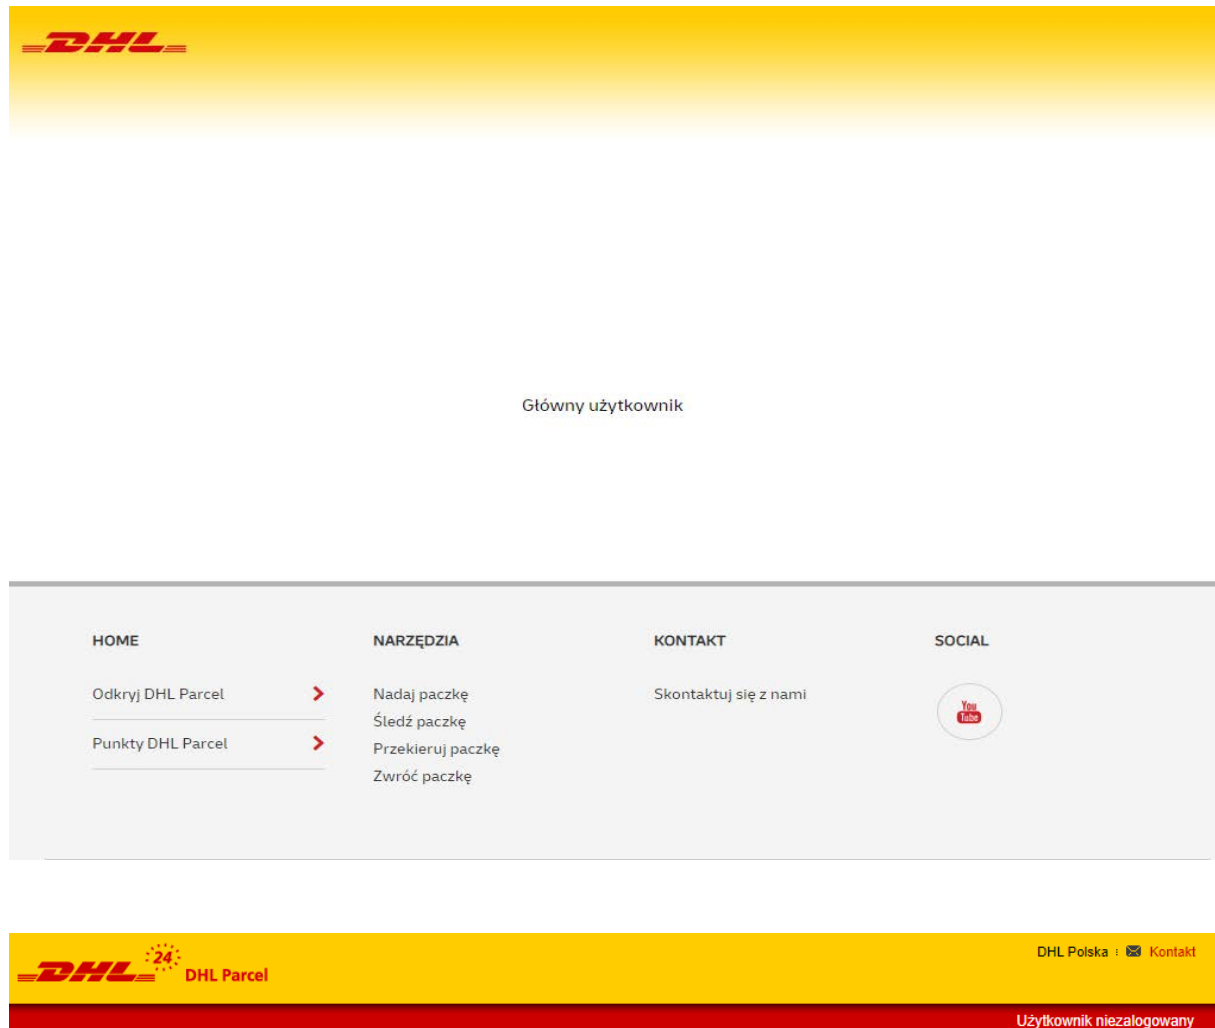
DHL

Główny użytkownik

HOME

Odkryj DHL Parcel

Punkty DHL Parcel

NARZĘDZIA

Nadaj paczkę
Śledź paczkę
Przekieruj paczkę
Zwróć paczkę

KONTAKT

Skontaktuj się z nami

SOCIAL

You Tube

DHL 24 DHL Parcel

DHL Polska | Kontakt

Użytkownik niezalogowany